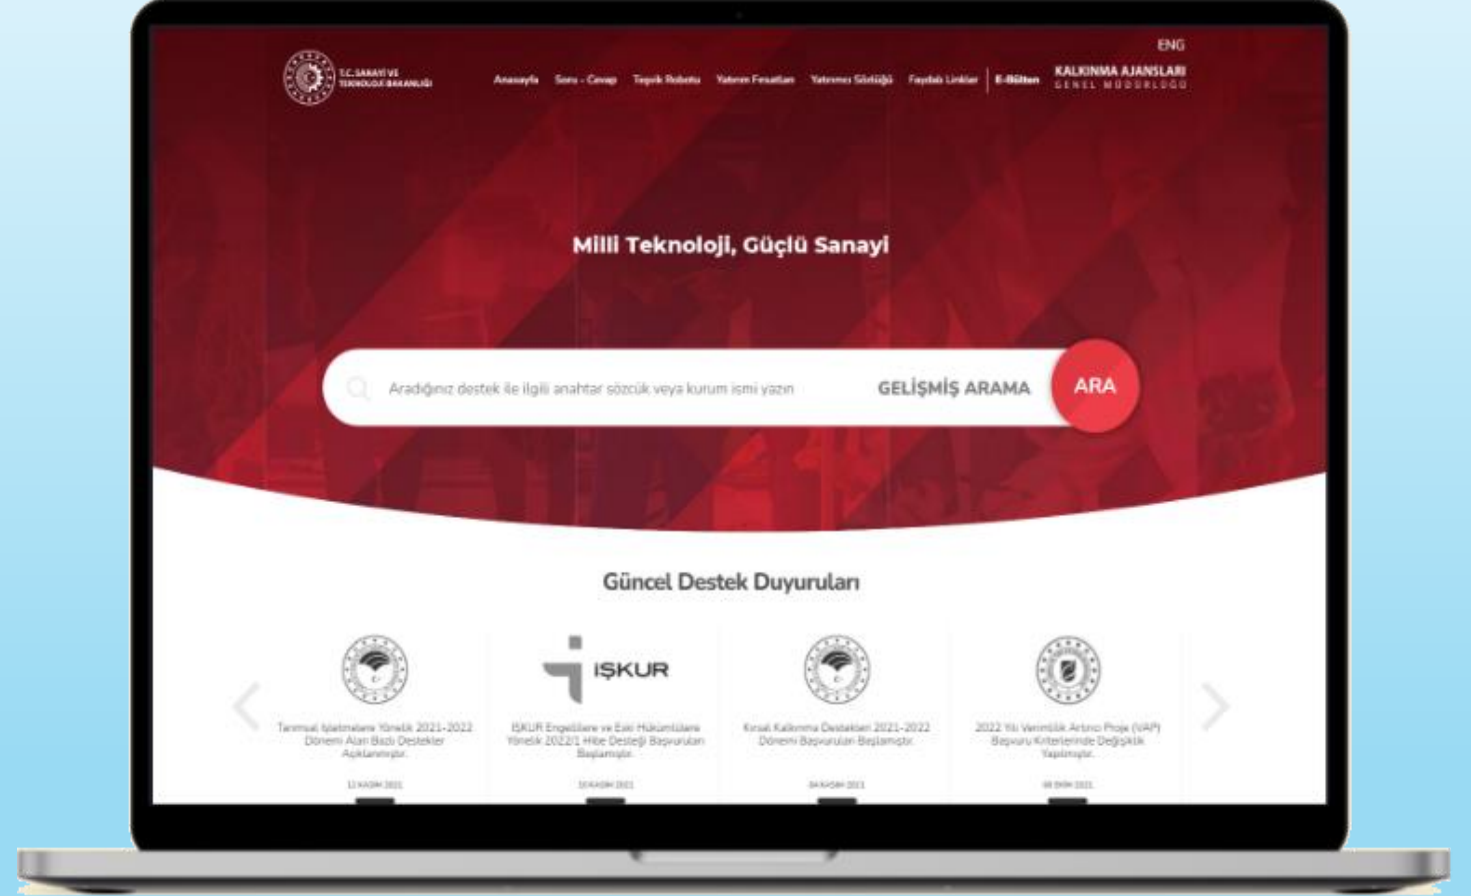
ENG

T.C. SANAYİ VE TEKNOLOJİ BAKANLIĞI

Anasayfa Soru - Cevap Teşvik Robotu Yatırım Fırsatları Yatırımcı Sözlüğü Faydalı Linkler E-Bülten

KALKINMA AJANSLARI GENEL MÜDÜRLÜĞÜ

Milli Teknoloji, Güçlü Sanayi

Aradığınız destek ile ilgili anahtar sözcük veya kurum ismi yazın

GELİŞMİŞ ARAMA

ARA

Güncel Destek Duyuruları

Tarımsal İşletmelere Yönelik 2021-2022 Dönemi Alan Bazlı Destekler Açıklanmıştır.

12 KASIM 2021

İŞKUR

İŞKUR Engellilere ve Eski Hükümlülere Yönelik 2022/1 Hibe Desteği Başvuruları Başlamıştır.

10 KASIM 2021

Kırsal Kalkınma Destekleri 2021-2022 Dönemi Başvuruları Başlamıştır.

04 KASIM 2021

2022 Yılı Verimlilik Artırıcı Proje (VAP) Başvuru Kriterlerinde Değişiklik Yapılmıştır.

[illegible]